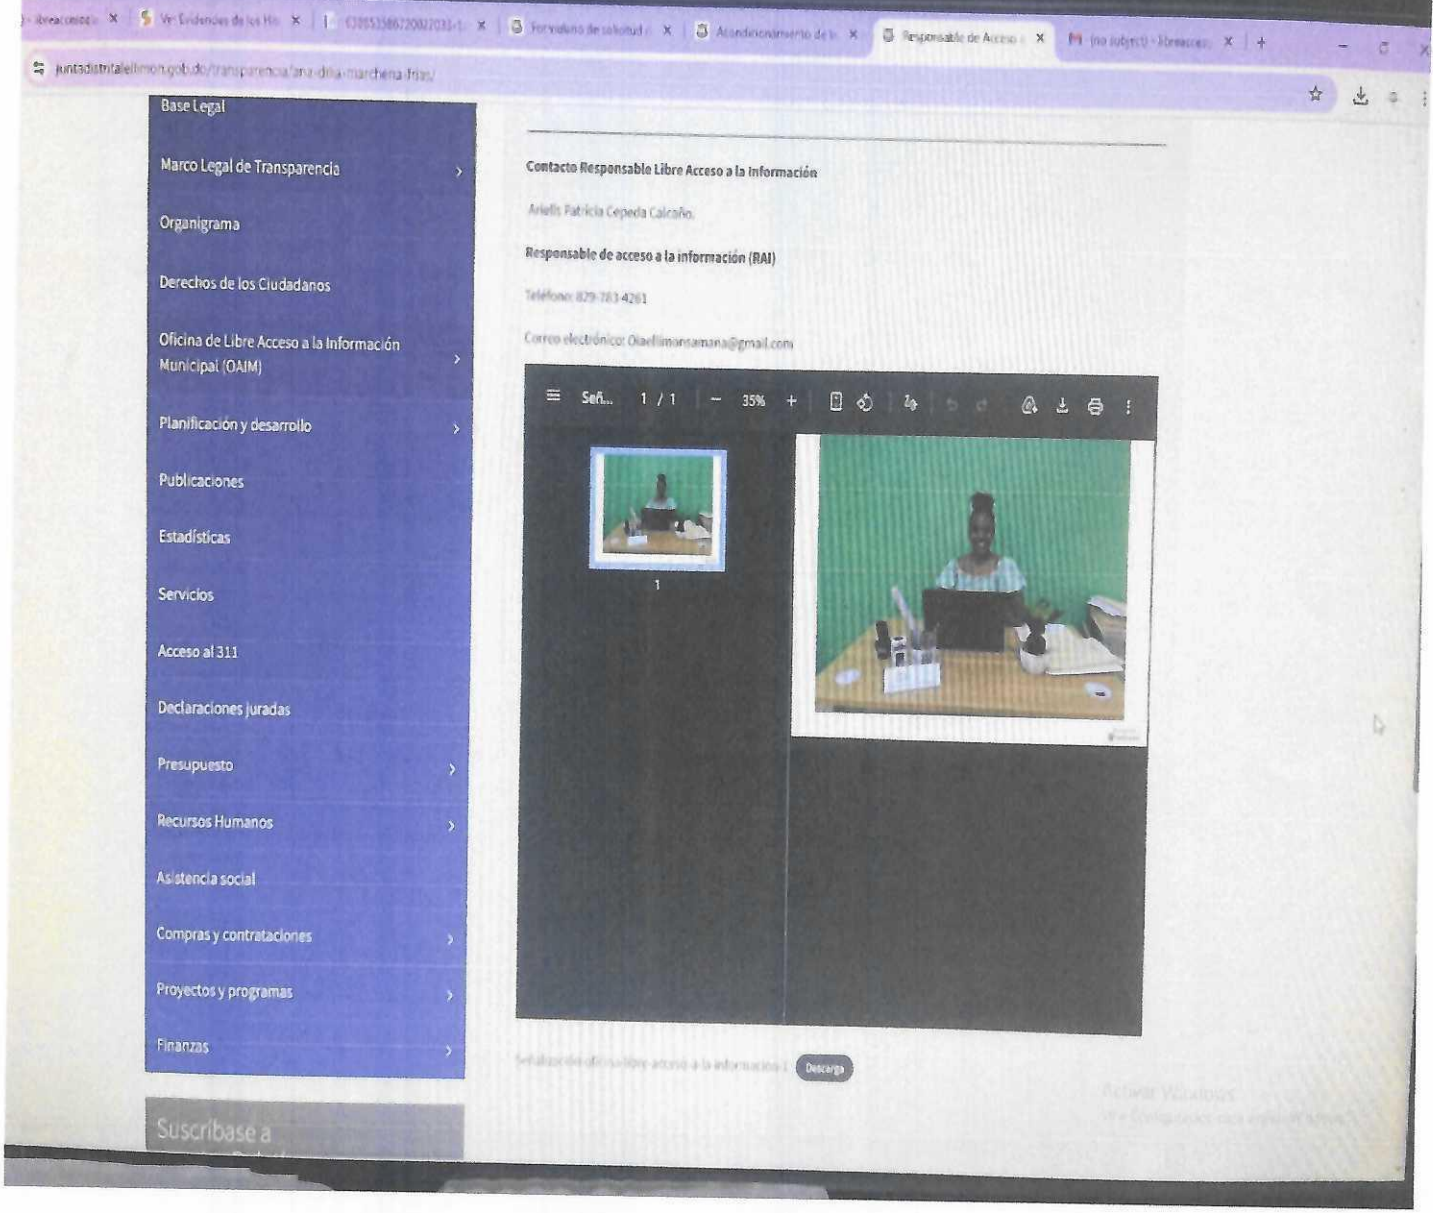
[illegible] ×  Ver Evidencias de los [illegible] ×  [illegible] ×  Formulario de solicitud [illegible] ×  Acondicionamiento de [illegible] ×  Responsable de Acceso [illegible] ×  (no subject) - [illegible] ×  +

juntadistritalellimon.gob.do/transparencia/ana-dilia-marchena-frias/

Base Legal

Marco Legal de Transparencia ›

Organigrama

Derechos de los Ciudadanos

Oficina de Libre Acceso a la Información Municipal (OAIM) ›

Planificación y desarrollo ›

Publicaciones

Estadísticas

Servicios

Acceso al 311

Declaraciones juradas

Presupuesto ›

Recursos Humanos ›

Asistencia social

Compras y contrataciones ›

Proyectos y programas ›

Finanzas ›

Suscríbase a

Contacto Responsable Libre Acceso a la Información

Arielis Patricia Cepeda Calcaño.

Responsable de acceso a la información (RAI)

Teléfono: 829-783-4261

Correo electrónico: Oiaellimonsamana@gmail.com

Señ... 1 / 1 — 35% +

1

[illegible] Descarga

Activar Windows
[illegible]